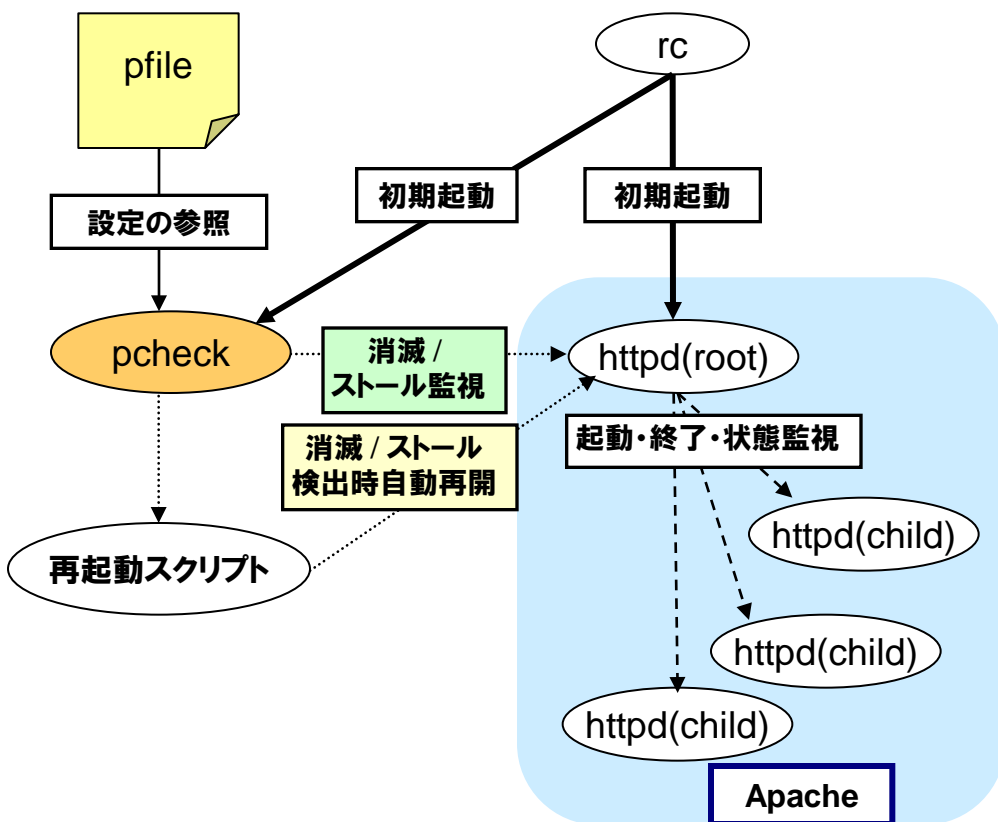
pfile

rc

初期起動

初期起動

設定の参照

pcheck

消滅 / ストール監視

httpd(root)

消滅 / ストール検出時自動再開

起動・終了・状態監視

httpd(child)

再起動スクリプト

httpd(child)

httpd(child)

Apache